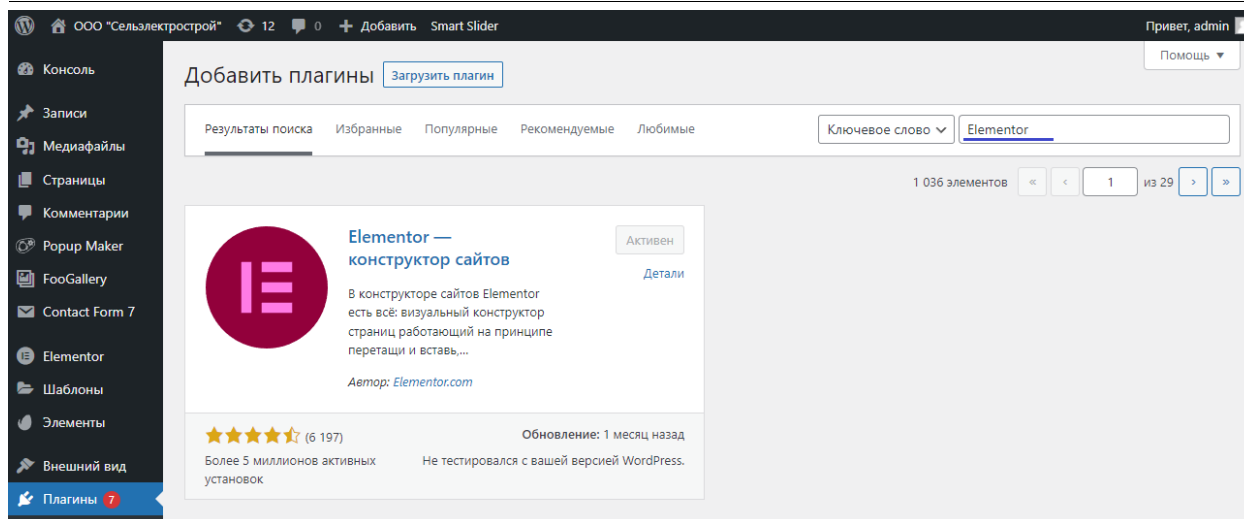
ООО "Сельэлектрострой" 12 0 Добавить Smart Slider Привет, admin

Консоль
Записи
Медиафайлы
Страницы
Комментарии
Popup Maker
FooGallery
Contact Form 7
Elementor
Шаблоны
Элементы
Внешний вид
Плагины 7

Помощь ▼

Добавить плагины Загрузить плагин

Результаты поиска Избранные Популярные Рекомендуемые Любимые Ключевое слово Elementor

1 036 элементов « ‹ 1 из 29 › »

Elementor — конструктор сайтов

Активен
Детали

В конструкторе сайтов Elementor есть всё: визуальный конструктор страниц работающий на принципе перетащи и вставь,...

Автор: Elementor.com

(6 197)
Более 5 миллионов активных установок

Обновление: 1 месяц назад
Не тестировался с вашей версией WordPress.